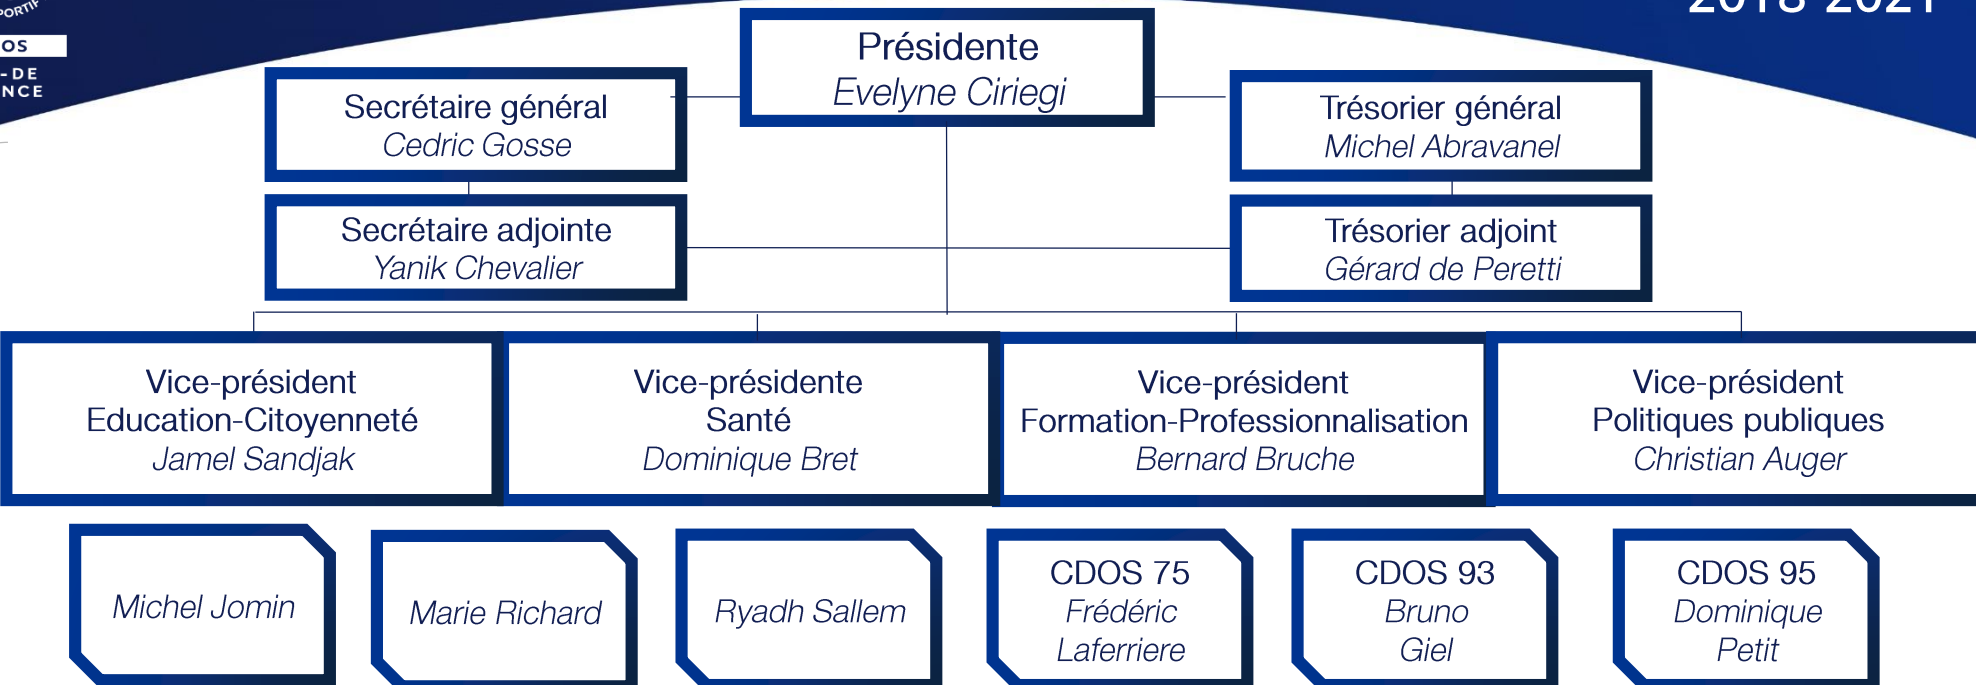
PORTIF
OS
-DE
NCE

2018-2021

Présidente
Evelyne Ciriegi

Secrétaire général
Cedric Gosse

Trésorier général
Michel Abravanel

Secrétaire adjointe
Yanik Chevalier

Trésorier adjoint
Gérard de Peretti

Vice-président
Education-Citoyenneté
Jamel Sandjak

Vice-présidente
Santé
Dominique Bret

Vice-président
Formation-Professionnalisation
Bernard Bruche

Vice-président
Politiques publiques
Christian Auger

Michel Jomin

Marie Richard

Ryadh Sallem

CDOS 75
Frédéric
Laferriere

CDOS 93
Bruno
Giel

CDOS 95
Dominique
Petit